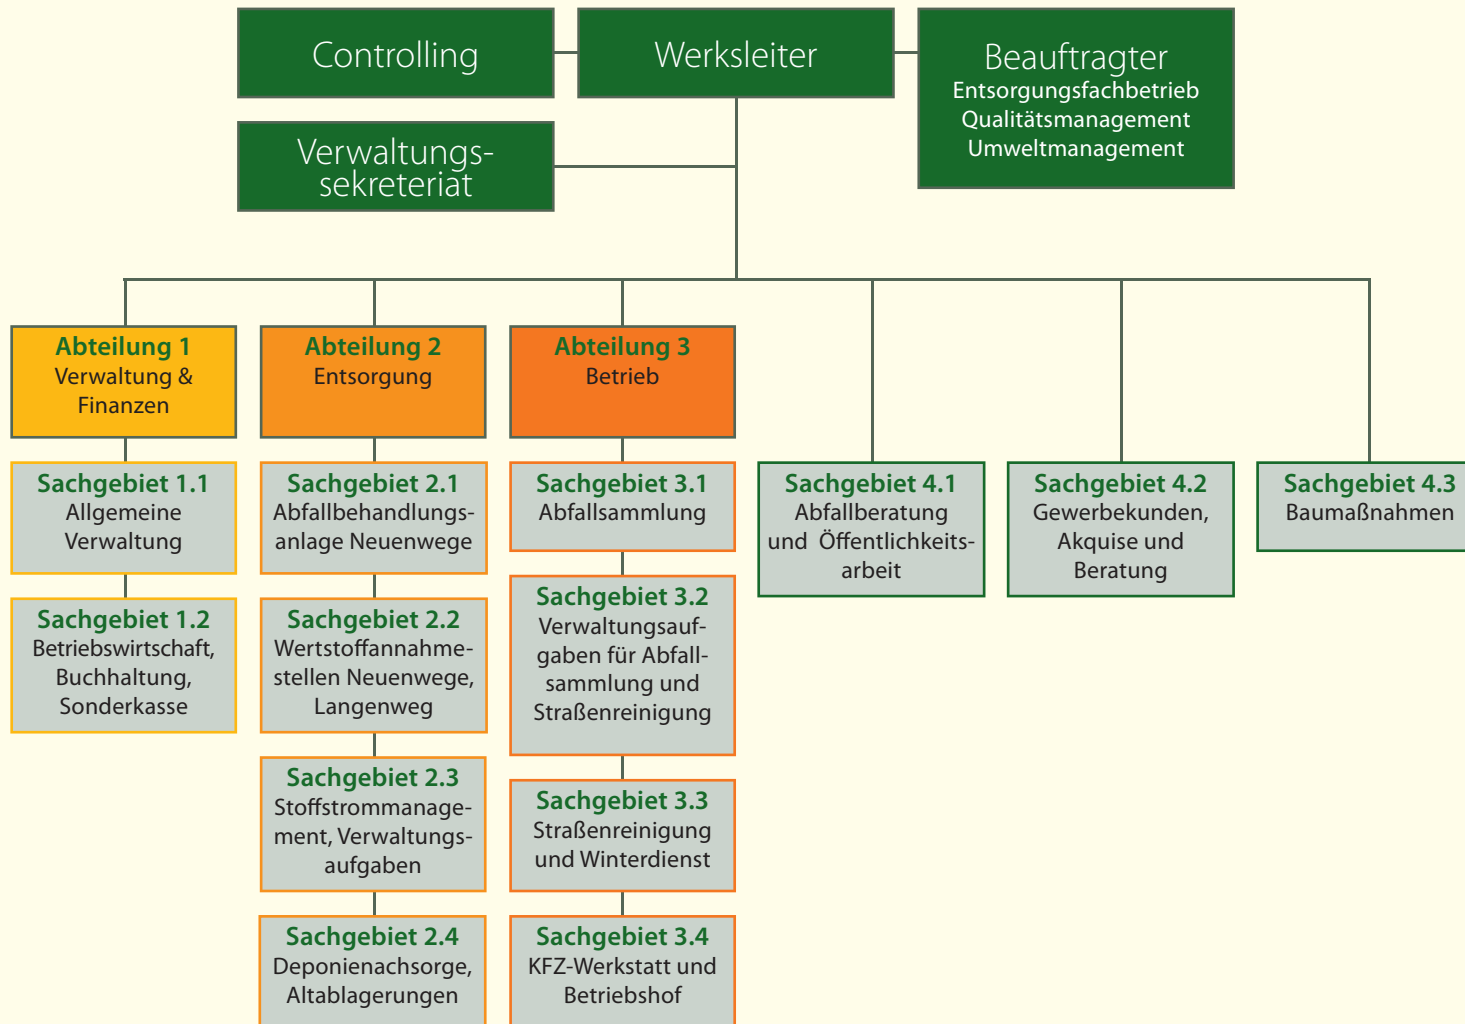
Controlling

Werksleiter

Beauftragter
Entsorgungsfachbetrieb
Qualitätsmanagement
Umweltmanagement

Verwaltungssekreteriat

Abteilung 1
Verwaltung & Finanzen

Abteilung 2
Entsorgung

Abteilung 3
Betrieb

Sachgebiet 1.1
Allgemeine Verwaltung

Sachgebiet 1.2
Betriebswirtschaft, Buchhaltung, Sonderkasse

Sachgebiet 2.1
Abfallbehandlungsanlage Neuenwege

Sachgebiet 2.2
Wertstoffannahmestellen Neuenwege, Langenweg

Sachgebiet 2.3
Stoffstrommanagement, Verwaltungsaufgaben

Sachgebiet 2.4
Deponienachsorge, Altablagerungen

Sachgebiet 3.1
Abfallsammlung

Sachgebiet 3.2
Verwaltungsaufgaben für Abfallsammlung und Straßenreinigung

Sachgebiet 3.3
Straßenreinigung und Winterdienst

Sachgebiet 3.4
KFZ-Werkstatt und Betriebshof

Sachgebiet 4.1
Abfallberatung und Öffentlichkeitsarbeit

Sachgebiet 4.2
Gewerbekunden, Akquise und Beratung

Sachgebiet 4.3
Baumaßnahmen